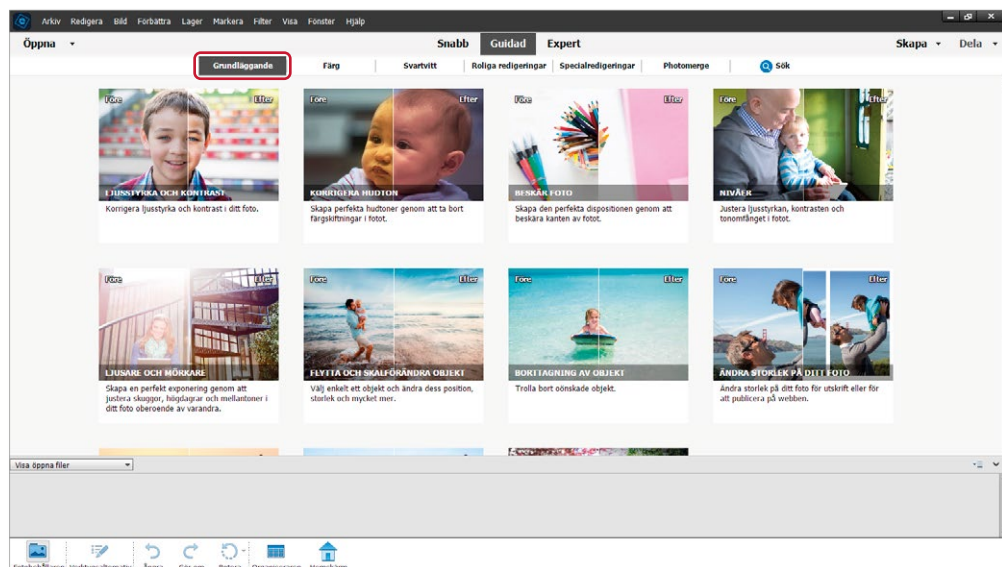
Arkiv Redigera Bild Förbättra Lager Markera Filter Visa Fönster Hjälp

Öppna ▾ Snabb Guidad Expert Skapa ▾ Dela ▾

Grundläggande Färg Svartvitt Roliga redigeringar Specialredigeringar Photomerge Sök

Före Efter
LJUSSTYRKA OCH KONTRAST
Korrigera ljusstyrka och kontrast i ditt foto.

Före Efter
KORRIGERA HUDTON
Skapa perfekta hudtoner genom att ta bort färgskiftningar i fotot.

Före Efter
BESKÄR FOTO
Skapa den perfekta dispositionen genom att beskära kanten av fotot.

Före Efter
NIVÅER
Justera ljusstyrkan, kontrasten och tonomfånget i fotot.

Före Efter
LJUSARE OCH MÖRKARE
Skapa en perfekt exponering genom att justera skuggor, högdagrar och mellantoner i ditt foto oberoende av varandra.

Före Efter
FLYTTA OCH SKALFÖRÄNDRA OBJEKT
Välj enkelt ett objekt och ändra dess position, storlek och mycket mer.

Före Efter
BORTTAGNING AV OBJEKT
Trolla bort oönskade objekt.

Före Efter
ÄNDRA STORLEK PÅ DITT FOTO
Ändra storlek på ditt foto för utskrift eller för att publicera på webben.

Visa öppna filer

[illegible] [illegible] Ångra Gör om Rotera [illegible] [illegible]